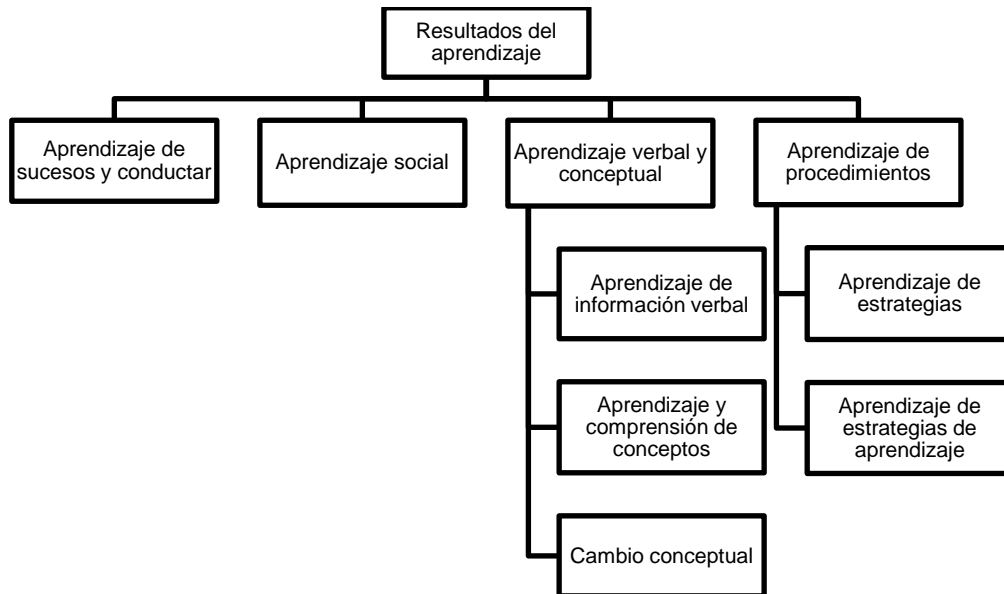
Resultados del aprendizaje

Aprendizaje de sucesos y conductar

Aprendizaje social

Aprendizaje verbal y conceptual

Aprendizaje de procedimientos

Aprendizaje de información verbal

Aprendizaje y comprensión de conceptos

Cambio conceptual

Aprendizaje de estrategias

Aprendizaje de estrategias de aprendizaje